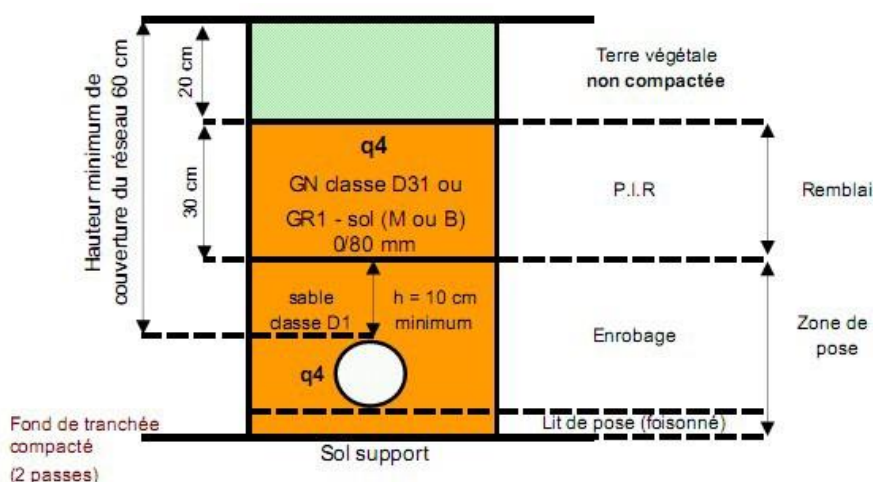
Hauteur minimum de couverture du réseau 60 cm

20 cm

30 cm

Terre végétale
**non compactée**

q4
GN classe D31 ou
GR1 - sol (M ou B)
0/80 mm

P.I.R

Remblai

sable
classe D1

h = 10 cm
minimum

Enrobage

Zone de pose

q4

Fond de tranchée compacté
(2 passes)

Lit de pose (foisonné)

Sol support